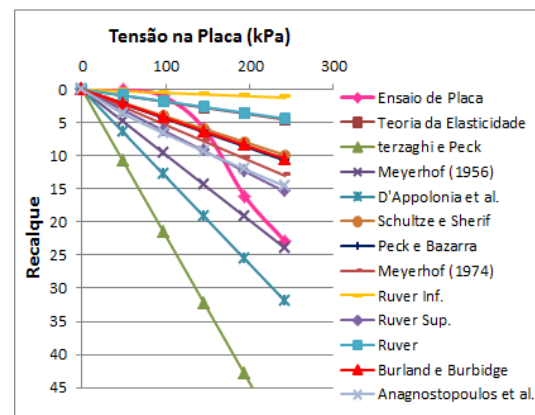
Tensão na Placa (kPa)

0
100
200
300

0
5
10
15
20
25
30
35
40
45

Recalque

Ensaio de Placa
Teoria da Elasticidade
terzaghi e Peck
Meyerhof (1956)
D'Appolonia et al.
Schultze e Sherif
Peck e Bazarra
Meyerhof (1974)
Ruver Inf.
Ruver Sup.
Ruver
Burland e Burbidge
Anagnostopoulos et al.